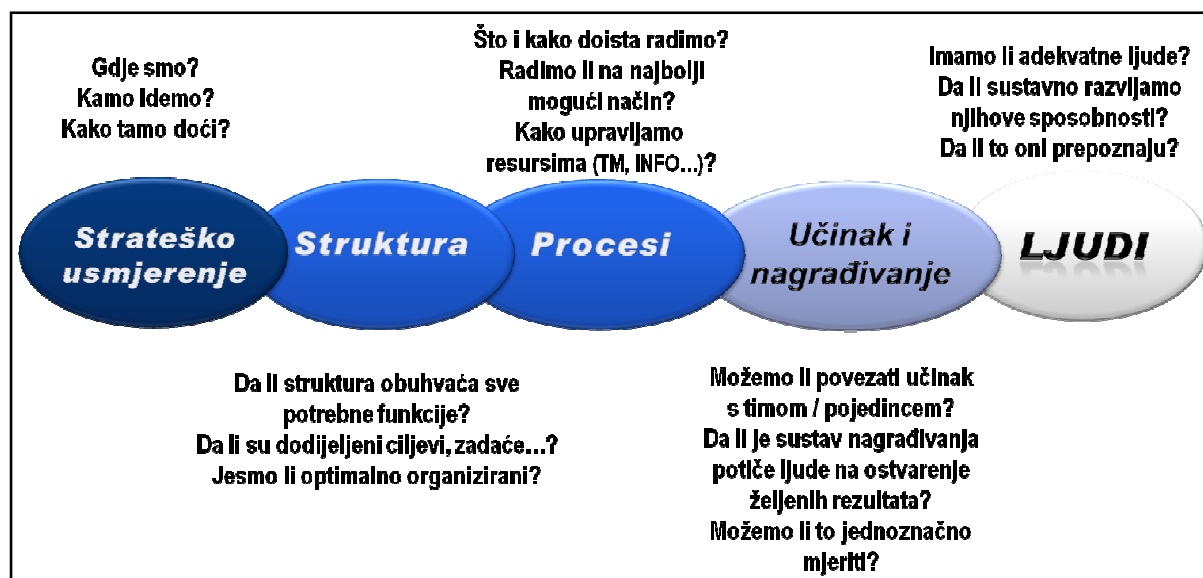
Gdje smo?
Kamo idemo?
Kako tamo doći?

Što i kako doista radimo?
Radimo li na najbolji mogući način?
Kako upravljamo resursima (TM, INFO…)?

Imamo li adekvatne ljude?
Da li sustavno razvijamo njihove sposobnosti?
Da li to oni prepoznaju?

Strateško usmjerenje

Struktura

Procesi

Učinak i nagrađivanje

LJUDI

Da li struktura obuhvaća sve potrebne funkcije?
Da li su dodijeljeni ciljevi, zadaće…?
Jesmo li optimalno organizirani?

Možemo li povezati učinak s timom / pojedincem?
Da li je sustav nagrađivanja potiče ljude na ostvarenje željenih rezultata?
Možemo li to jednoznačno mjeriti?